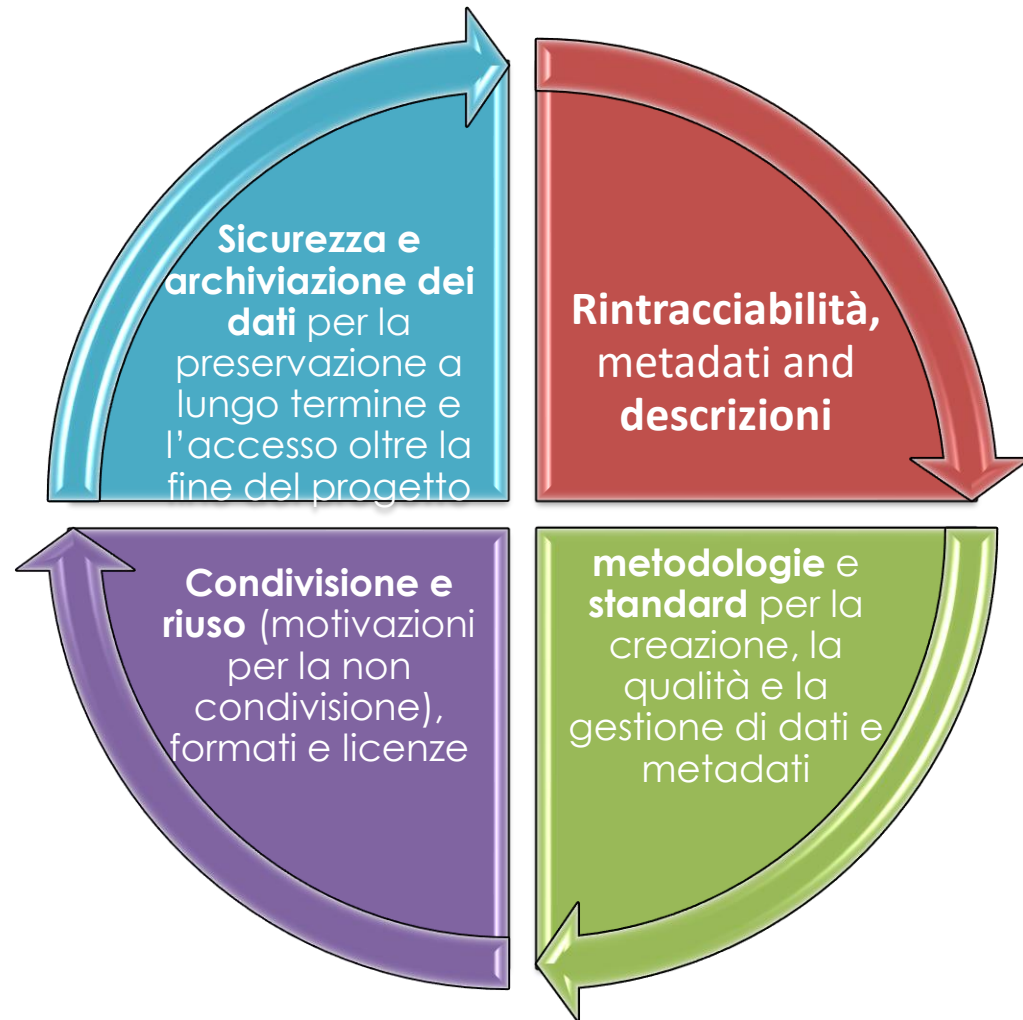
Sicurezza e archiviazione dei dati per la preservazione a lungo termine e l’accesso oltre la fine del progetto

Rintracciabilità, metadati and descrizioni

Condivisione e riuso (motivazioni per la non condivisione), formati e licenze

metodologie e standard per la creazione, la qualità e la gestione di dati e metadati